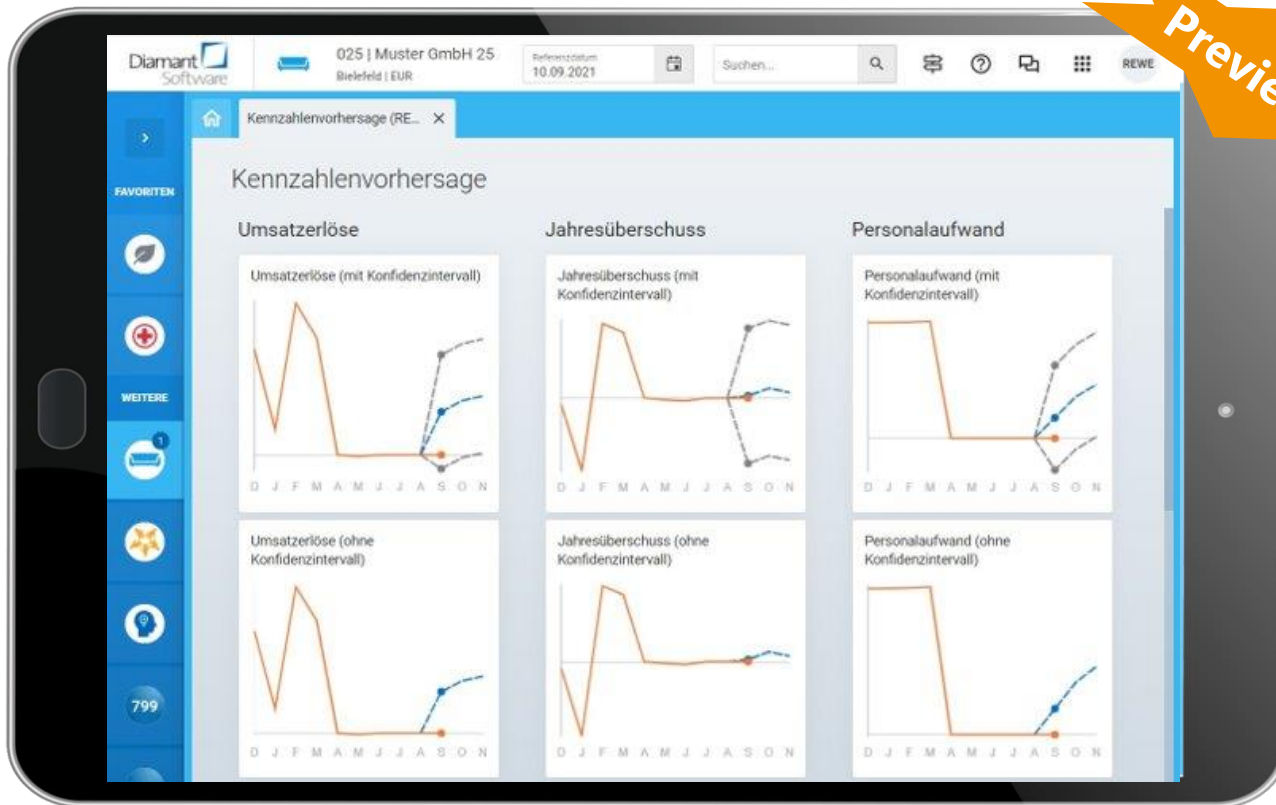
Diamant Software

025 | Muster GmbH 25
Bielefeld | EUR

Referenzdatum
10.09.2021

Suchen...

REWE

Preview

FAVORITEN

WEITERE

1

799

Kennzahlenvorhersage (RE... ×

Kennzahlenvorhersage

Umsatzerlöse

Jahresüberschuss

Personalaufwand

Umsatzerlöse (mit Konfidenzintervall)

D J F M A M J J A S O N

Jahresüberschuss (mit Konfidenzintervall)

D J F M A M J J A S O N

Personalaufwand (mit Konfidenzintervall)

D J F M A M J J A S O N

Umsatzerlöse (ohne Konfidenzintervall)

D J F M A M J J A S O N

Jahresüberschuss (ohne Konfidenzintervall)

D J F M A M J J A S O N

Personalaufwand (ohne Konfidenzintervall)

D J F M A M J J A S O N